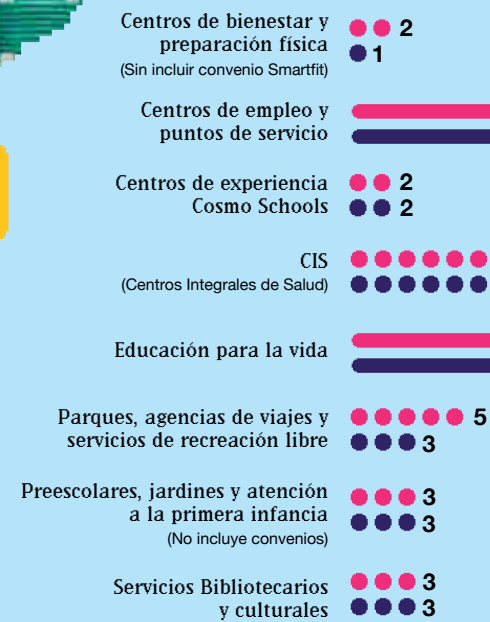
Centros de bienestar y preparación física
(Sin incluir convenio Smartfit)
2
1

Centros de empleo y puntos de servicio

Centros de experiencia Cosmo Schools
2
2

CIS
(Centros Integrales de Salud)

Educación para la vida

Parques, agencias de viajes y servicios de recreación libre
5
3

Preescolares, jardines y atención a la primera infancia
(No incluye convenios)
3
3

Servicios Bibliotecarios y culturales
3
3